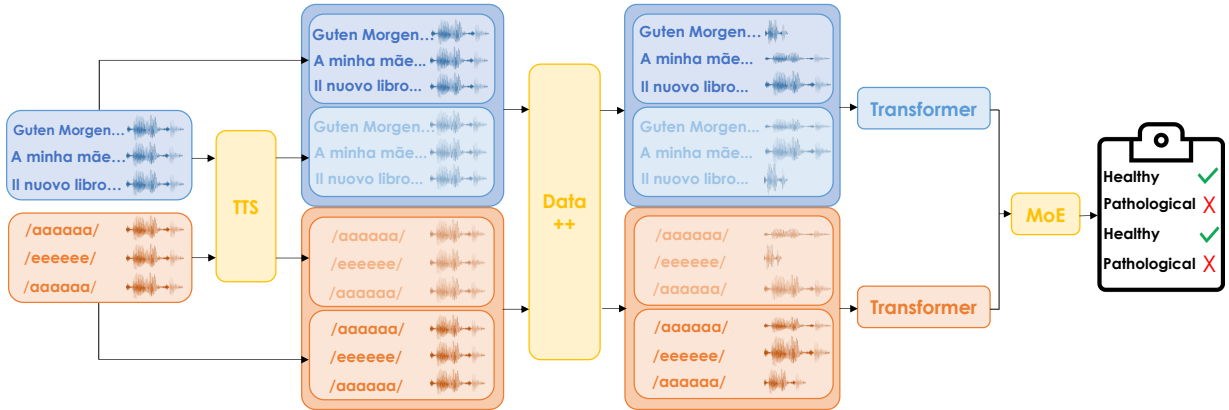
Guten Morgen…
A minha mãe…
Il nuovo libro…

/aaaaaa/
/eeeeee/
/aaaaaa/

TTS

Guten Morgen…
A minha mãe…
Il nuovo libro…

Guten Morgen…
A minha mãe…
Il nuovo libro…

/aaaaaa/
/eeeeee/
/aaaaaa/

/aaaaaa/
/eeeeee/
/aaaaaa/

Data ++

Guten Morgen…
A minha mãe…
Il nuovo libro…

Guten Morgen…
A minha mãe…
Il nuovo libro…

/aaaaaa/
/eeeeee/
/aaaaaa/

/aaaaaa/
/eeeeee/
/aaaaaa/

Transformer

Transformer

MoE

Healthy ✓
Pathological ✗
Healthy ✓
Pathological ✗